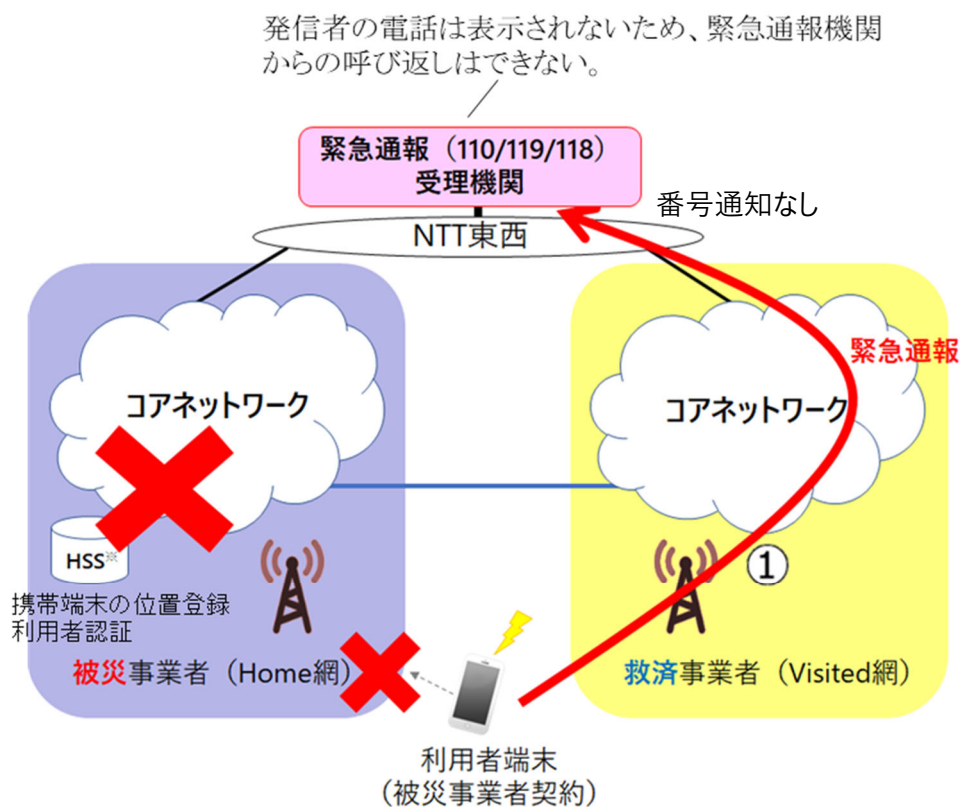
発信者の電話は表示されないため、緊急通報機関からの呼び返しはできない。

緊急通報（110/119/118）
受理機関

番号通知なし

NTT東西

緊急通報

コアネットワーク

コアネットワーク

HSS※

携帯端末の位置登録
利用者認証

①

被災事業者（Home網）

救済事業者（Visited網）

利用者端末
（被災事業者契約）